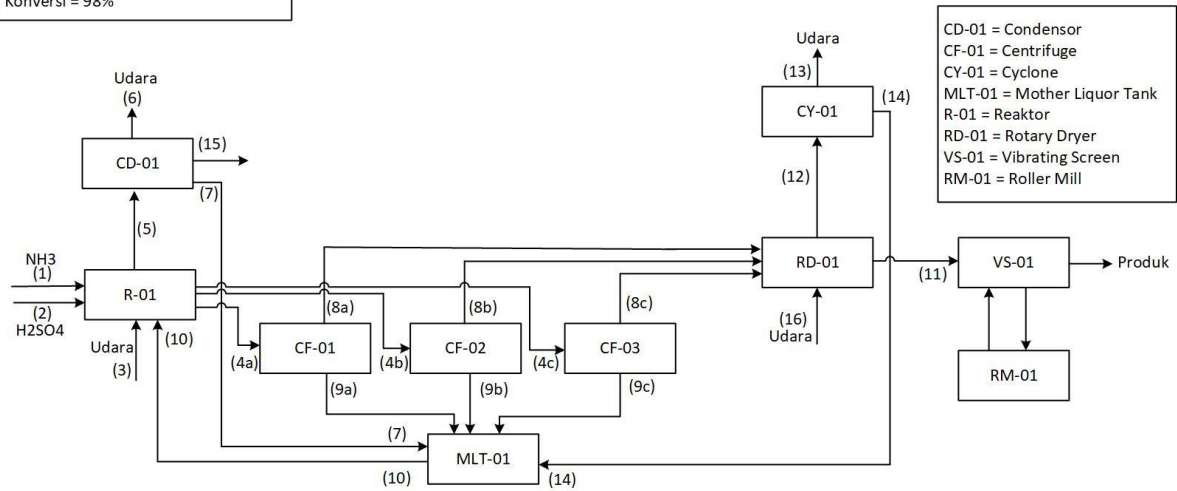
Konversi = 98%

CD-01 = Condensor
CF-01 = Centrifuge
CY-01 = Cyclone
MLT-01 = Mother Liquor Tank
R-01 = Reaktor
RD-01 = Rotary Dryer
VS-01 = Vibrating Screen
RM-01 = Roller Mill

Udara
(6)
CD-01
(15)
(7)
(5)
NH3
(1)
(2)
H2SO4
R-01
Udara
(3)
(10)
(8a)
(4a)
CF-01
(9a)
(8b)
(4b)
CF-02
(9b)
(8c)
(4c)
CF-03
(9c)
(7)
MLT-01
(10)
(14)
Udara
(13)
CY-01
(14)
(12)
RD-01
(16)
Udara
(11)
VS-01
Produk
RM-01